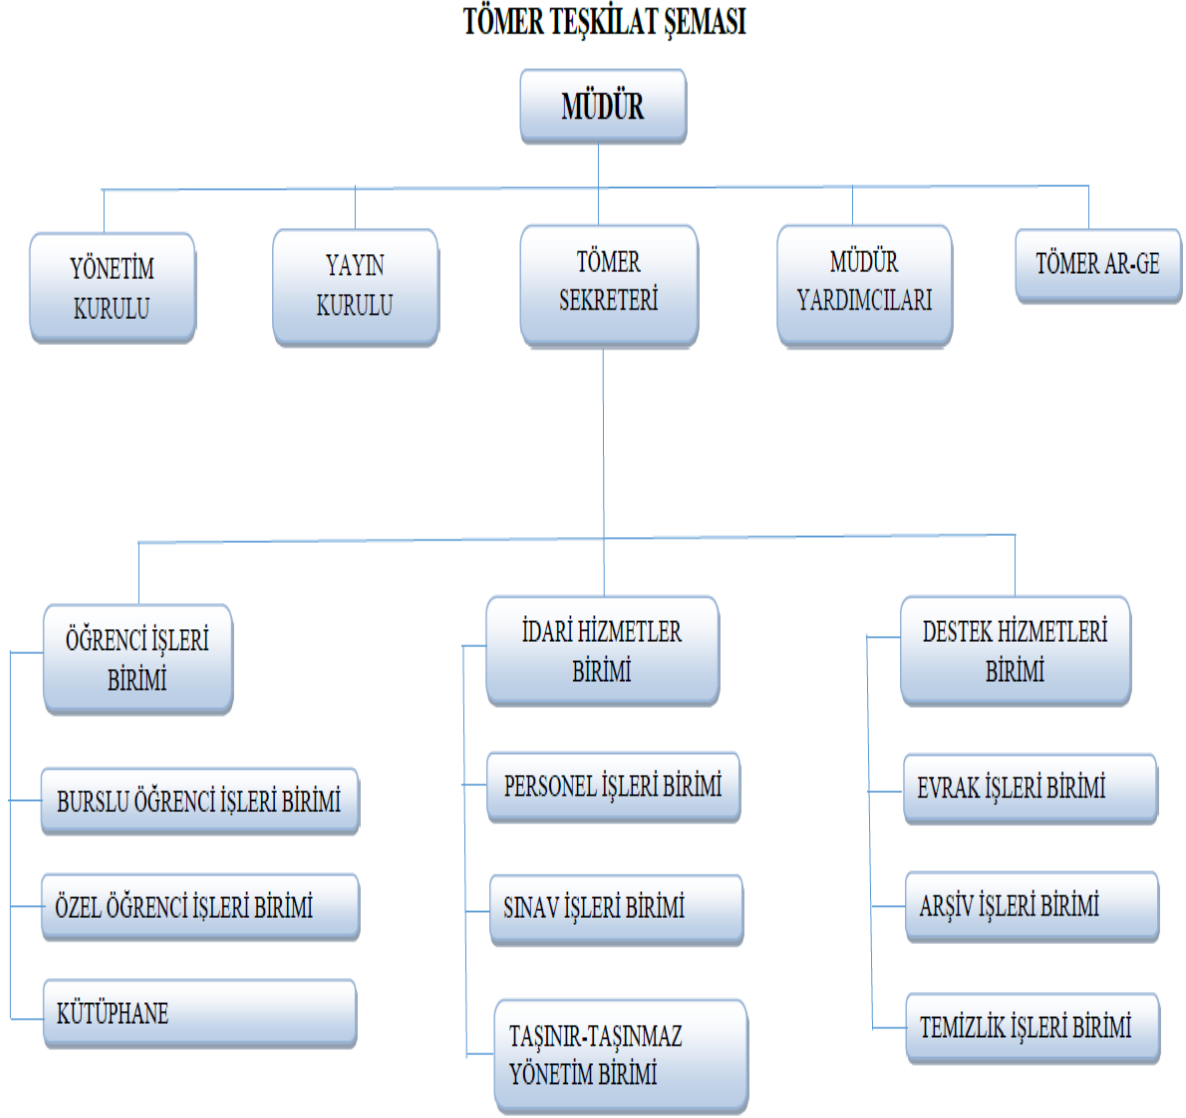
TÖMER TEŞKİLAT ŞEMASI

MÜDÜR

YÖNETİM KURULU

YAYIN KURULU

TÖMER SEKRETERİ

MÜDÜR YARDIMCILARI

TÖMER AR-GE

ÖĞRENCİ İŞLERİ BİRİMİ

BURSLU ÖĞRENCİ İŞLERİ BİRİMİ

ÖZEL ÖĞRENCİ İŞLERİ BİRİMİ

KÜTÜPHANE

İDARİ HİZMETLER BİRİMİ

PERSONEL İŞLERİ BİRİMİ

SINAV İŞLERİ BİRİMİ

TAŞINIR-TAŞINMAZ YÖNETİM BİRİMİ

DESTEK HİZMETLERİ BİRİMİ

EVRAK İŞLERİ BİRİMİ

ARŞİV İŞLERİ BİRİMİ

TEMİZLİK İŞLERİ BİRİMİ